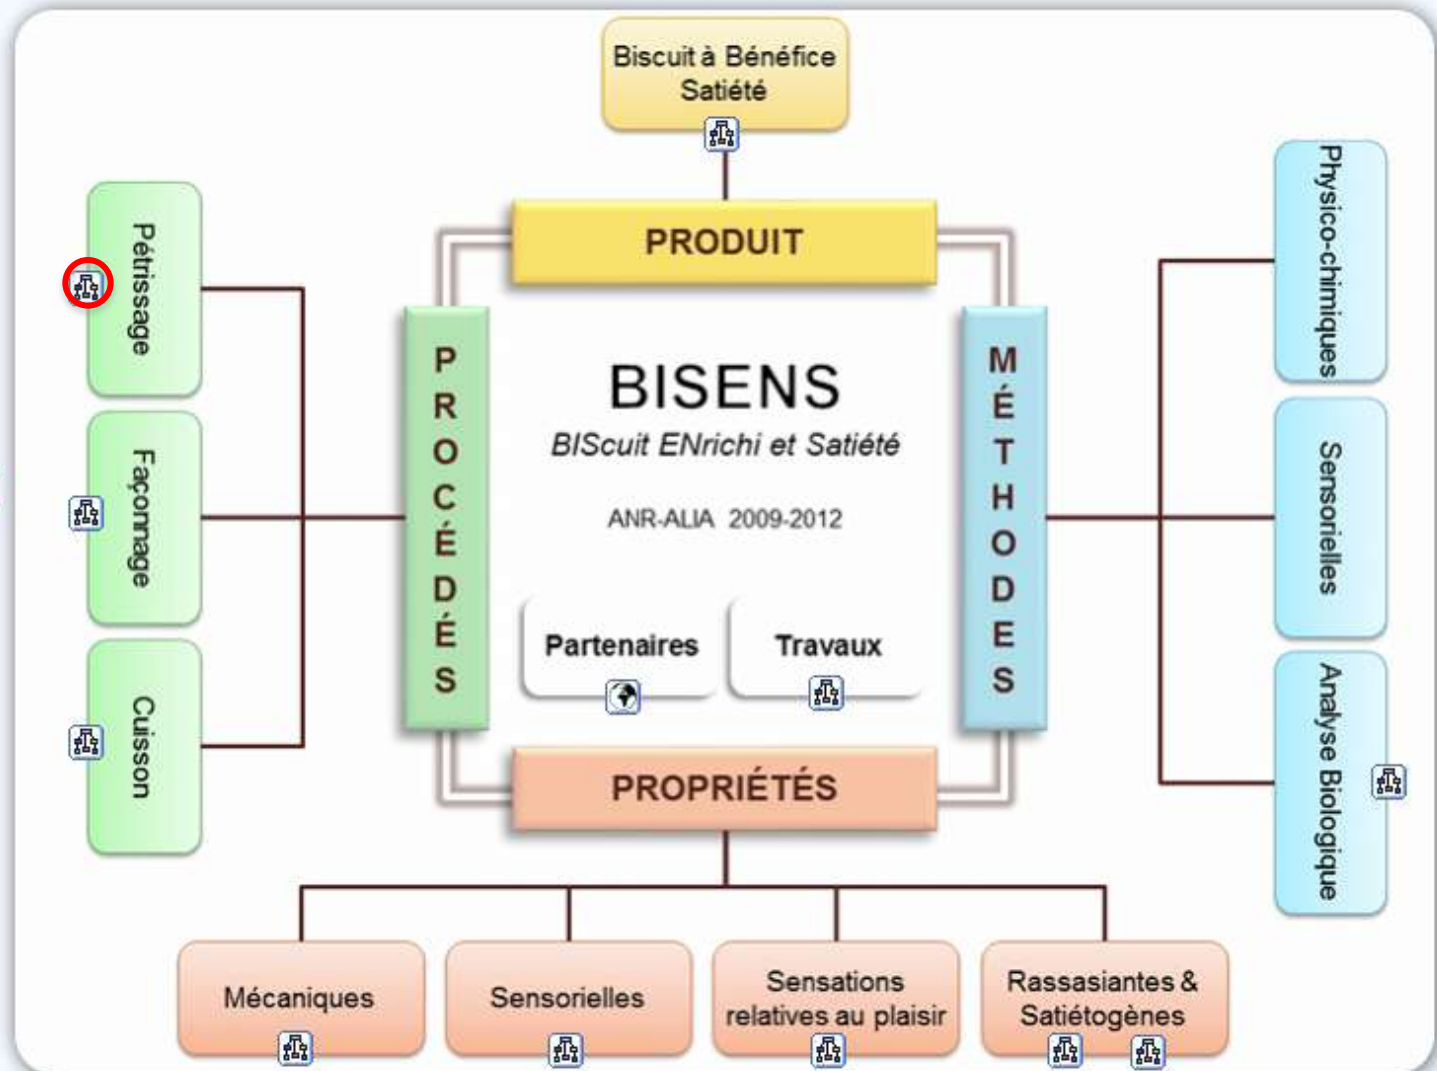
Biscuit à Bénéfice Satiété

PRODUIT

Pétrissage

Façonnage

Cuisson

PROCÉDÉS

BISENS

BIScuit ENrichi et Satiété

ANR-ALIA 2009-2012

Partenaires

Travaux

MÉTHODES

Physico-chimiques

Sensorielles

Analyse Biologique

PROPRIÉTÉS

Mécaniques

Sensorielles

Sensations relatives au plaisir

Rassasiantes & Satiétogènes